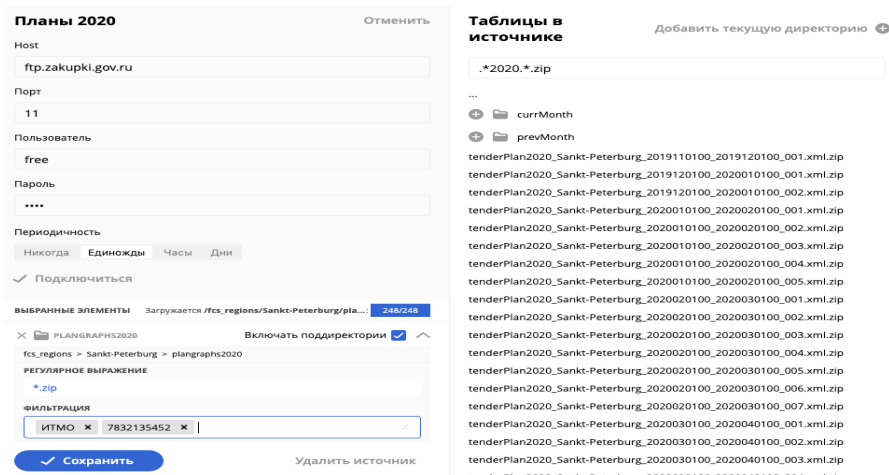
Планы 2020
Отменить

Host
ftp.zakupki.gov.ru

Порт
11

Пользователь
free

Пароль
••••

Периодичность
Никогда Единожды Часы Дни

✓ Подключиться

ВЫБРАННЫЕ ЭЛЕМЕНТЫ Загружается /fcs_regions/Sankt-Peterburg/pla... 248/248

✕ PLANGRAPHS2020 Включать поддиректории

fcs_regions > Sankt-Peterburg > plangraphs2020

РЕГУЛЯРНОЕ ВЫРАЖЕНИЕ
*.zip

ФИЛЬТРАЦИЯ
ИТМО × 7832135452 ×

✓ Сохранить
Удалить источник

Таблицы в источнике
Добавить текущую директорию

.*2020.*.zip

...
currMonth
prevMonth
tenderPlan2020_Sankt-Peterburg_2019110100_2019120100_001.xml.zip
tenderPlan2020_Sankt-Peterburg_2019120100_2020010100_001.xml.zip
tenderPlan2020_Sankt-Peterburg_2019120100_2020010100_002.xml.zip
tenderPlan2020_Sankt-Peterburg_2020010100_2020020100_001.xml.zip
tenderPlan2020_Sankt-Peterburg_2020010100_2020020100_002.xml.zip
tenderPlan2020_Sankt-Peterburg_2020010100_2020020100_003.xml.zip
tenderPlan2020_Sankt-Peterburg_2020010100_2020020100_004.xml.zip
tenderPlan2020_Sankt-Peterburg_2020010100_2020020100_005.xml.zip
tenderPlan2020_Sankt-Peterburg_2020020100_2020030100_001.xml.zip
tenderPlan2020_Sankt-Peterburg_2020020100_2020030100_002.xml.zip
tenderPlan2020_Sankt-Peterburg_2020020100_2020030100_003.xml.zip
tenderPlan2020_Sankt-Peterburg_2020020100_2020030100_004.xml.zip
tenderPlan2020_Sankt-Peterburg_2020020100_2020030100_005.xml.zip
tenderPlan2020_Sankt-Peterburg_2020020100_2020030100_006.xml.zip
tenderPlan2020_Sankt-Peterburg_2020020100_2020030100_007.xml.zip
tenderPlan2020_Sankt-Peterburg_2020030100_2020040100_001.xml.zip
tenderPlan2020_Sankt-Peterburg_2020030100_2020040100_002.xml.zip
tenderPlan2020_Sankt-Peterburg_2020030100_2020040100_003.xml.zip
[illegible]